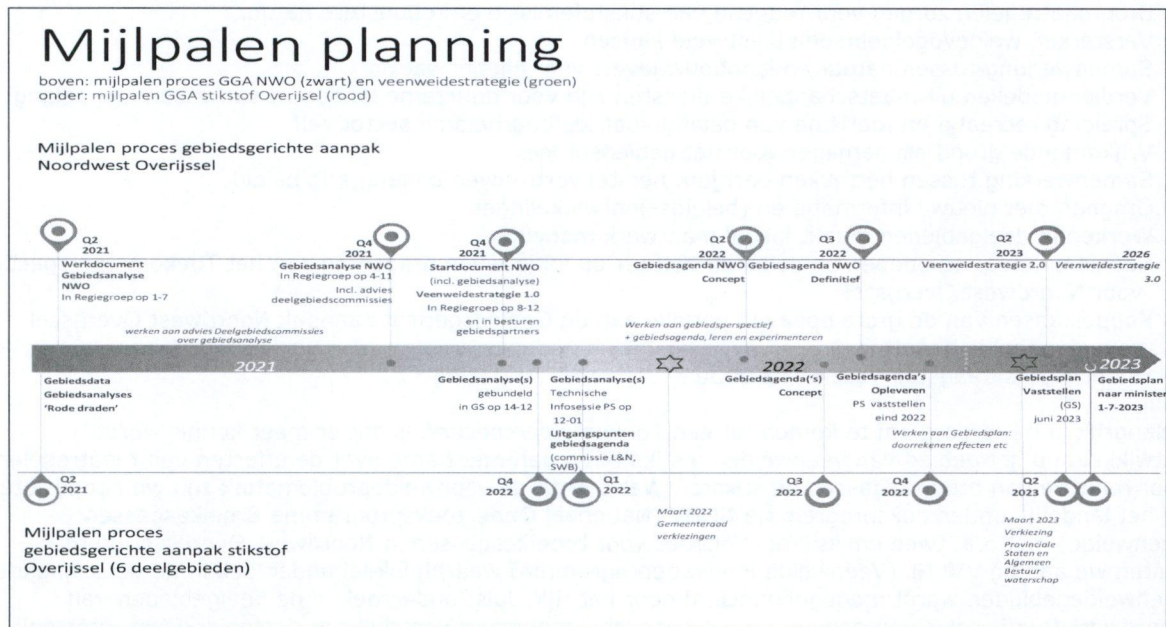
Mijlpalen planning

boven: mijlpalen proces GGA NWO (zwart) en veenweidestrategie (groen)
onder: mijlpalen GGA stikstof Overijssel (rood)

Mijlpalen proces gebiedsgerichte aanpak Noordwest Overijssel

Q2 2021
Werkdocument Gebiedsanalyse NWO
In Regiegroep op 1-7

Q4 2021
Gebiedsanalyse NWO
In Regiegroep op 4-11
Incl. advies deelgebiedscommissies

Q4 2021
Startdocument NWO
(incl. gebiedsanalyse)
Veenweidestrategie 1.0
In Regiegroep op 8-12
en in besturen gebiedspartners

Q2 2022
Gebiedsagenda NWO Concept

Q3 2022
Gebiedsagenda NWO Definitief

Q2 2023
Veenweidestrategie 2.0

2026
Veenweidestrategie 3.0

werken aan advies Deelgebiedscommissies over gebiedsanalyse

Werken aan gebiedsperspectief + gebiedsagenda, leren en experimenteren

2021

2022

2023

Gebiedsdata
Gebiedsanalyses
'Rode draden'

Gebiedsanalyse(s)
gebundeld
in GS op 14-12

Gebiedsanalyse(s)
Technische Infosessie PS op 12-01

Uitgangspunten gebiedsagenda
(commissie L&N, SWB)

Gebiedsagenda('s)
Concept

Gebiedsagenda's
Opleveren
PS vaststellen
eind 2022

Werken aan Gebiedsplan: doorrekenen effecten etc

Gebiedsplan
Vaststellen
(GS)
juni 2023

Gebiedsplan
naar minister
1-7-2023

Q2 2021

Q4 2022

Q1 2022

Q3 2022

Q4 2022

Q2 2023

Maart 2022
Gemeenteraad verkiezingen

Maart 2023
Verkiezing
Provinciale Staten en Algemeen Bestuur waterschap

Mijlpalen proces gebiedsgerichte aanpak stikstof Overijssel (6 deelgebieden)